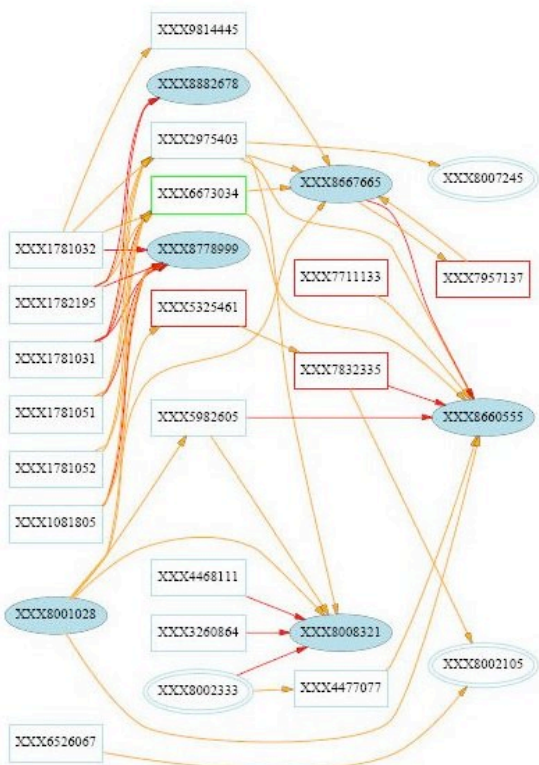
XXX9814445

XXX8882678

XXX2975403

XXX8667665

XXX8007245

XXX6673034

XXX1781032

XXX8778999

XXX7711133

XXX7957137

XXX1782195

XXX5325461

XXX1781031

XXX7832335

XXX1781051

XXX5982605

XXX8660555

XXX1781052

XXX1081805

XXX4468111

XXX8001028

XXX3260864

XXX8008321

XXX8002105

XXX8002333

XXX4477077

XXX6526067